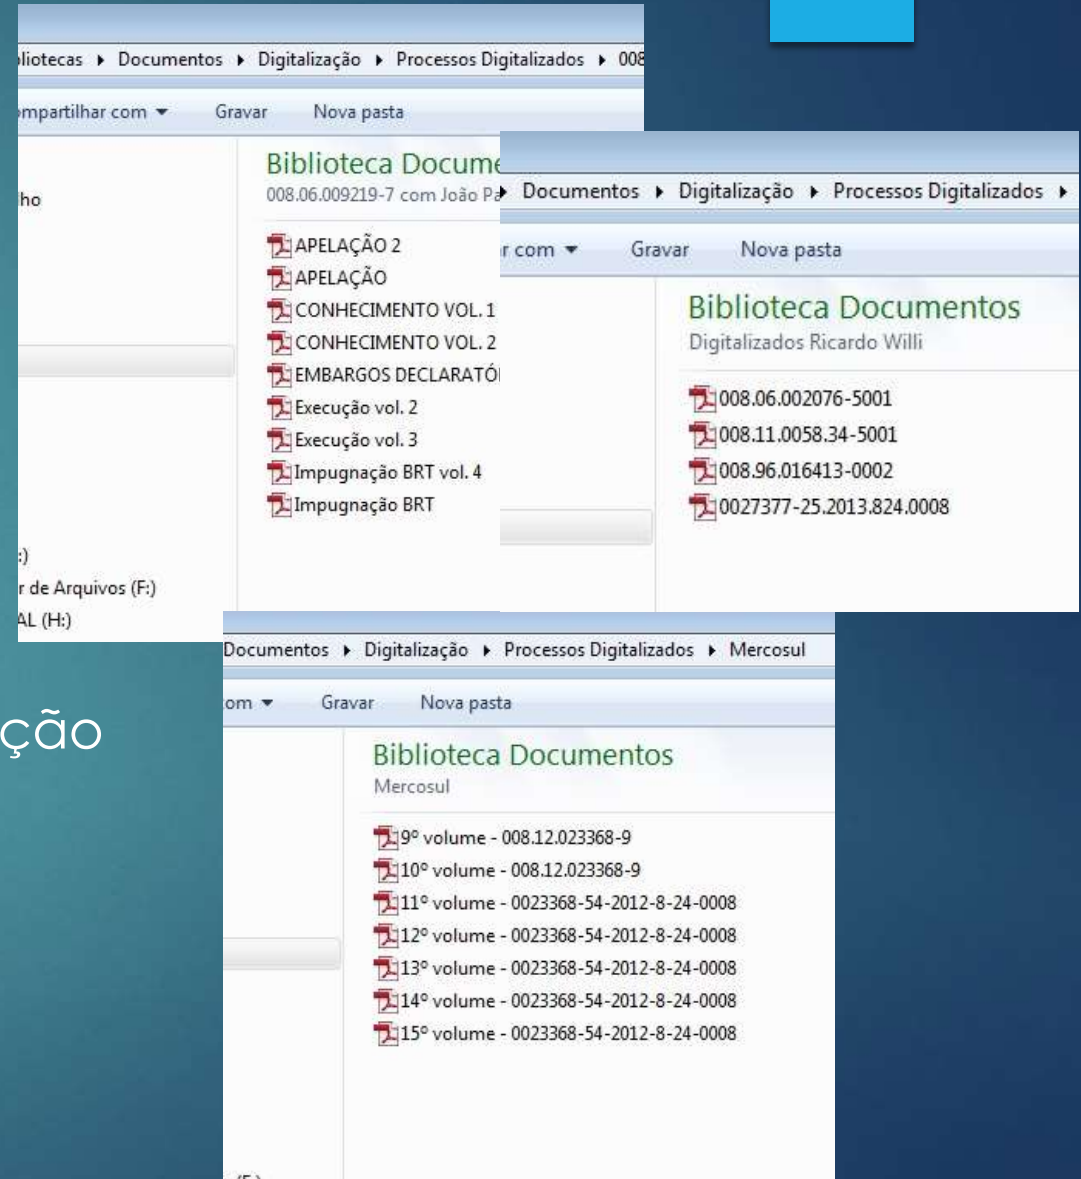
liotecas ▸ Documentos ▸ Digitalização ▸ Processos Digitalizados ▸ 008

mpartilhar com ▾ Gravar Nova pasta

ho

Biblioteca Docume
008.06.009219-7 com João Pa

APELAÇÃO 2
APELAÇÃO
CONHECIMENTO VOL. 1
CONHECIMENTO VOL. 2
EMBARGOS DECLARATÓ
Execução vol. 2
Execução vol. 3
Impugnação BRT vol. 4
Impugnação BRT

:)
r de Arquivos (F:)
AL (H:)

▸ Documentos ▸ Digitalização ▸ Processos Digitalizados ▸

r com ▾ Gravar Nova pasta

Biblioteca Documentos
Digitalizados Ricardo Willi

008.06.002076-5001
008.11.0058.34-5001
008.96.016413-0002
0027377-25.2013.824.0008

ção

Documentos ▸ Digitalização ▸ Processos Digitalizados ▸ Mercosul

om ▾ Gravar Nova pasta

Biblioteca Documentos
Mercosul

9º volume - 008.12.023368-9
10º volume - 008.12.023368-9
11º volume - 0023368-54-2012-8-24-0008
12º volume - 0023368-54-2012-8-24-0008
13º volume - 0023368-54-2012-8-24-0008
14º volume - 0023368-54-2012-8-24-0008
15º volume - 0023368-54-2012-8-24-0008